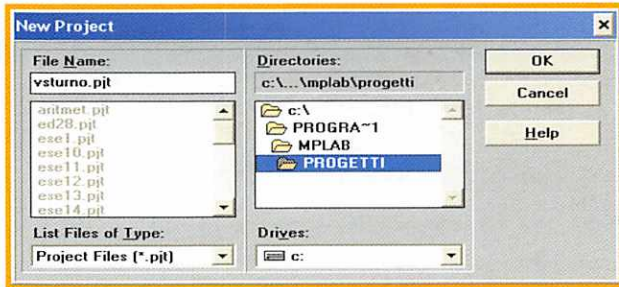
New Project

File Name:
vsturno.pjt
aritmet.pjt
ed28.pjt
ese1.pjt
ese10.pjt
ese11.pjt
ese12.pjt
ese13.pjt
ese14.pjt

List Files of Type:
Project Files (*.pjt)

Directories:
c:\...\mplab\progetti
c:\
PROGRA~1
MPLAB
PROGETTI

Drives:
c:

OK
Cancel
Help